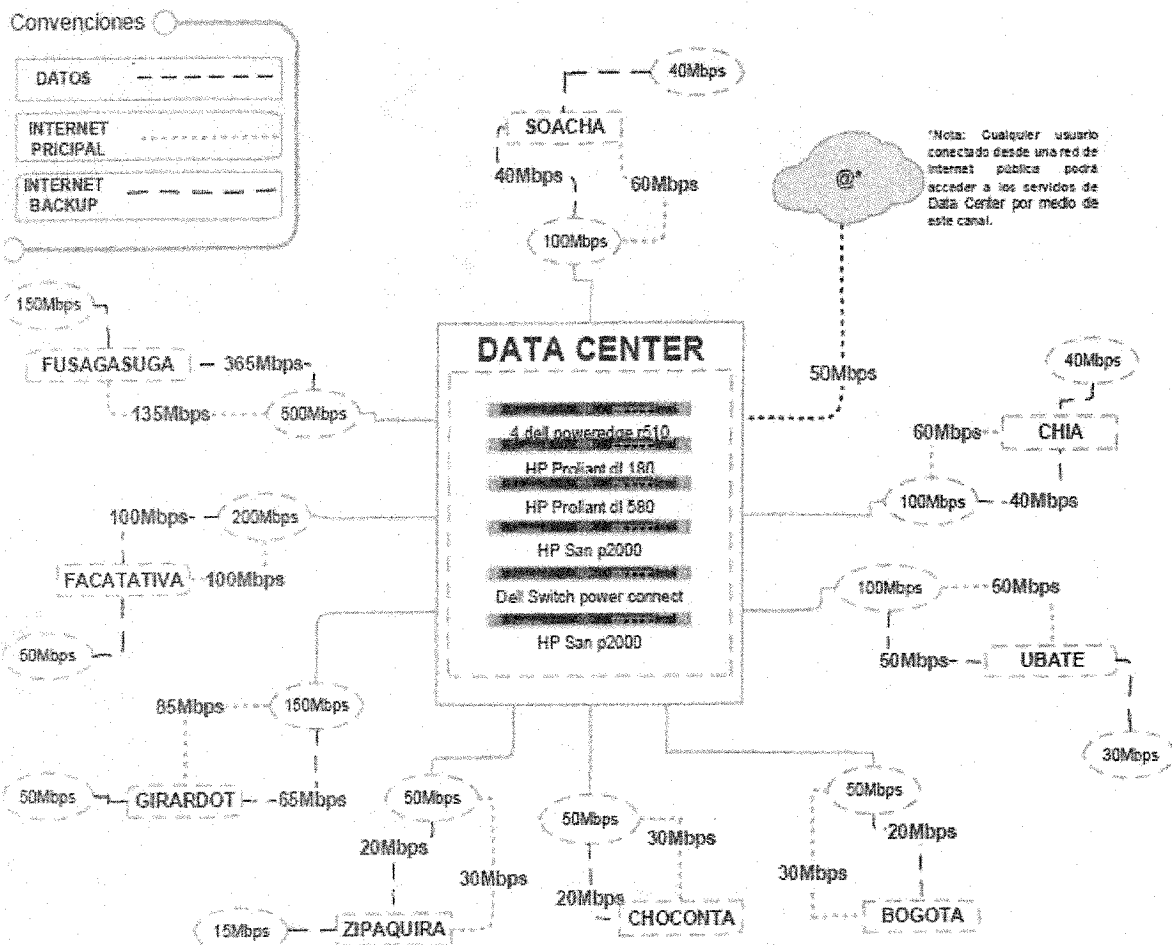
Convenciones

DATOS

INTERNET PRICIPAL

INTERNET BACKUP

40Mbps

SOACHA

40Mbps

60Mbps

100Mbps

@*

*Nota: Cualquier usuario conectado desde una red de internet pública podrá acceder a los servidos de Data Center por medio de este canal.

150Mbps

FUSAGASUGA

365Mbps

135Mbps

500Mbps

DATA CENTER

4 dell poweredge r510

HP Proliant dl 180

HP Proliant dl 580

HP San p2000

Dell Switch power connect

HP San p2000

50Mbps

40Mbps

60Mbps

CHIA

100Mbps

40Mbps

100Mbps

200Mbps

FACATATIVA

100Mbps

50Mbps

100Mbps

60Mbps

50Mbps

UBATE

30Mbps

85Mbps

150Mbps

50Mbps

GIRARDOT

65Mbps

50Mbps

20Mbps

30Mbps

15Mbps

ZIPAQUIRA

50Mbps

30Mbps

20Mbps

CHOCONTA

50Mbps

20Mbps

30Mbps

BOGOTA